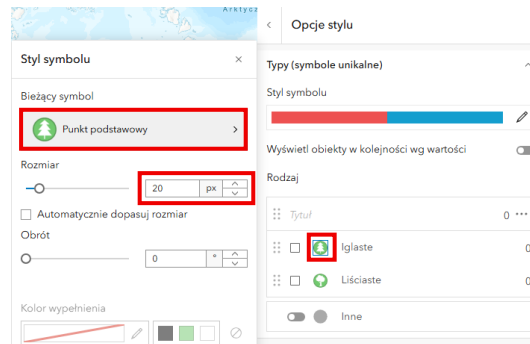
Arktycz

Styl symbolu ×

Bieżący symbol

Punkt podstawowy >

Rozmiar

20 px

Automatycznie dopasuj rozmiar

Obrót

0 °

Kolor wypełnienia

< Opcje stylu

Typy (symbole unikalne)

Styl symbolu

Wyświetl obiekty w kolejności wg wartości

Rodzaj

Tytuł 0 ···

Iglaste 0

Liściaste 0

Inne